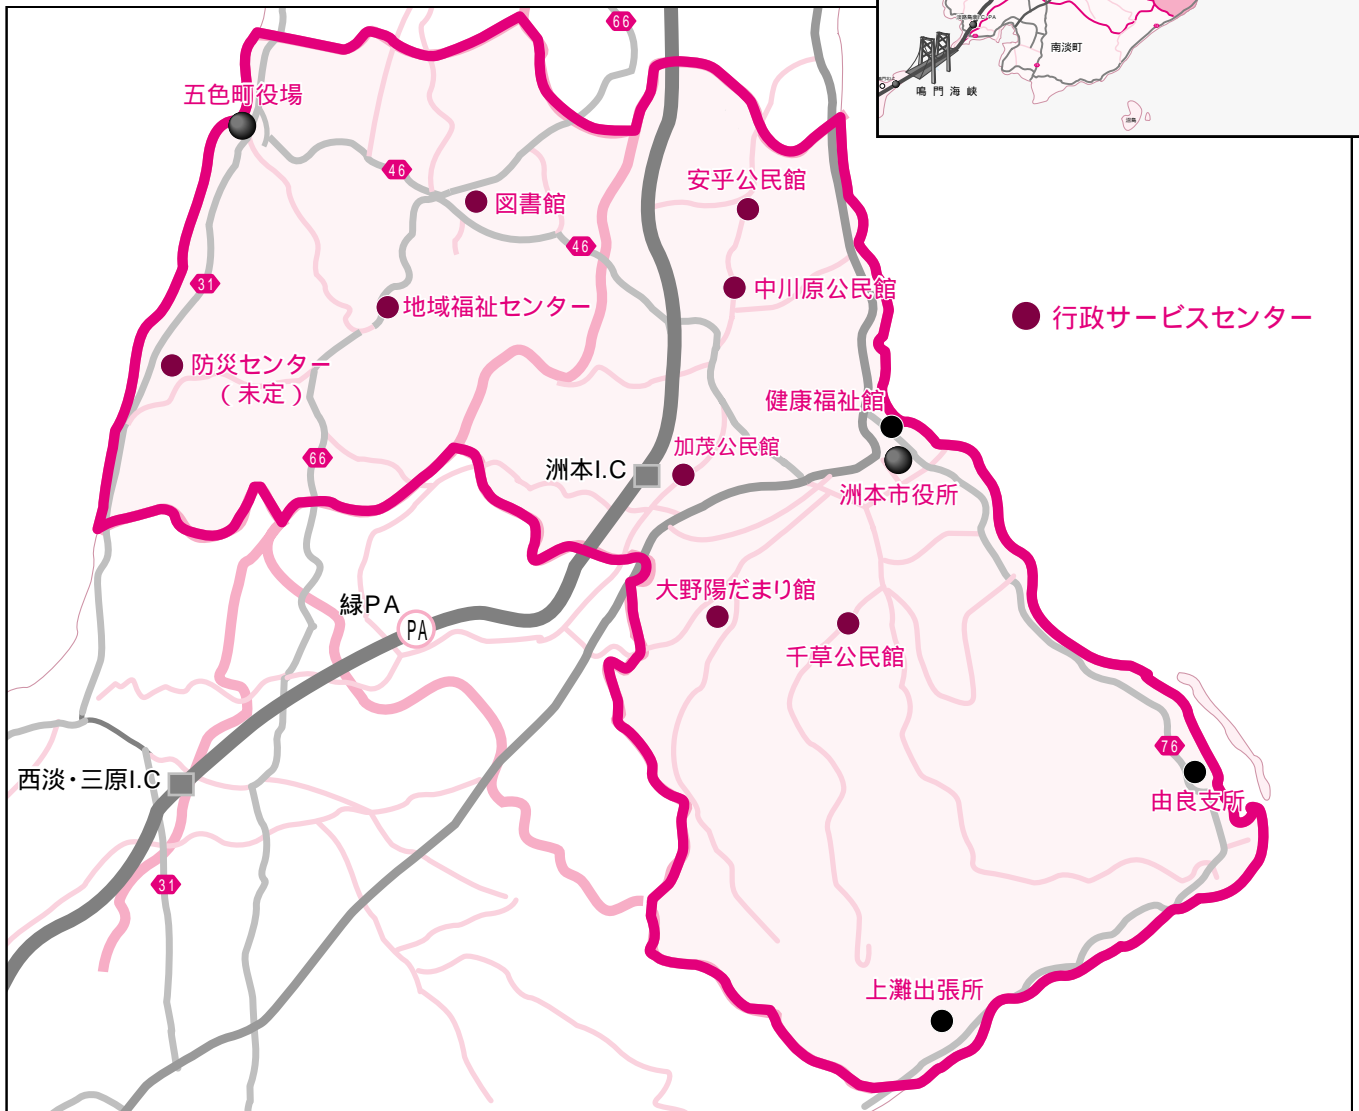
66
五色町役場
46
図書館
46
31
地域福祉センター
防災センター
（未定）
66
安平公民館
中川原公民館
行政サービスセンター
健康福祉館
加茂公民館
洲本I.C
洲本市役所
大野陽だまり館
千草公民館
緑PA
PA
西淡・三原I.C
31
76
由良支所
上灘出張所
南淡町
鳴門海峡